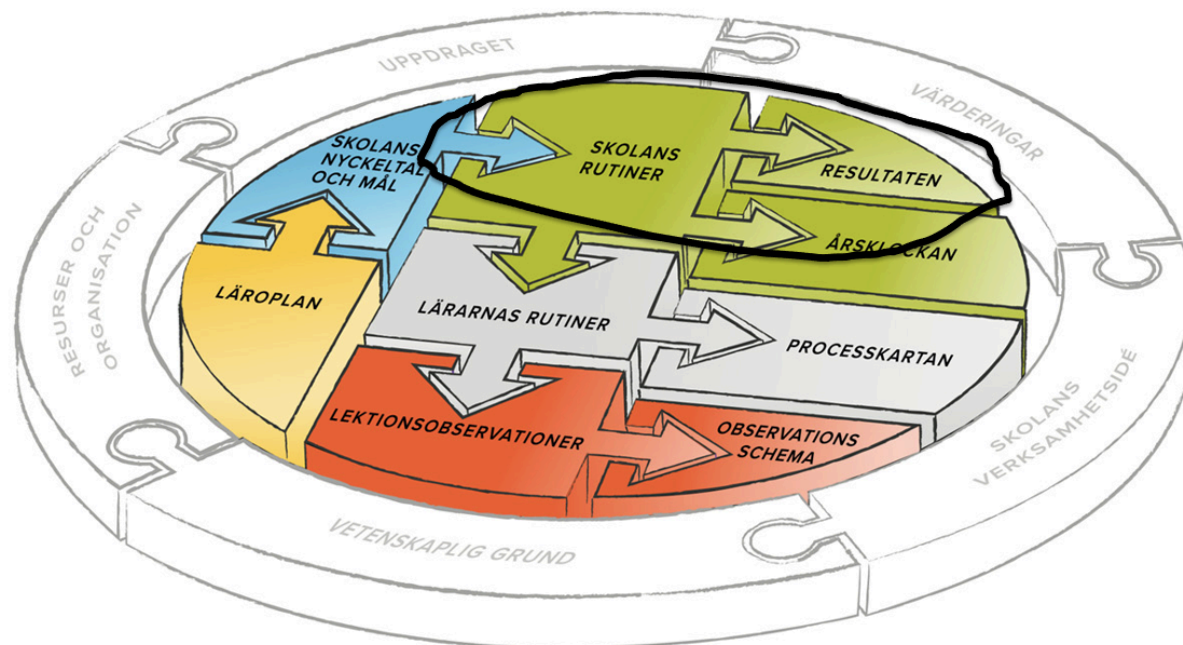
UPPDRAGET

VÄRDERINGAR

RESURSER OCH ORGANISATION

SKOLANS VERKSAMHETSIDÉ

VETENSKAPLIG GRUND

SKOLANS NYCKELTAL OCH MÅL

SKOLANS RUTINER

RESULTATEN

ÅRSKLOCKAN

LÄROPLAN

LÄRARNAS RUTINER

PROCESSKARTAN

LEKTIONSOBSERVATIONER

OBSERVATIONS SCHEMA